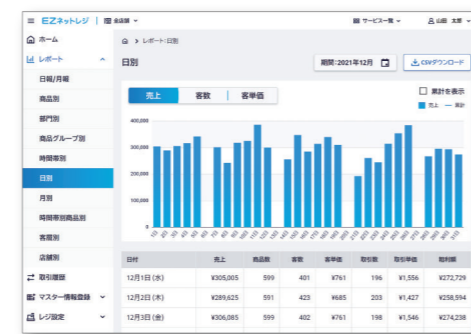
EZネットレジ | 全店舗

サービス一覧 | 山田 太郎

ホーム

レポート

日報/月報

商品別

部門別

商品グループ別

時間帯別

日別

月別

時間帯別商品別

客層別

店舗別

取引履歴

マスター情報登録

レジ設定

ホーム > レポート:日別

日別

期間:2021年12月

CSVダウンロード

売上 | 客数 | 客単価

累計を表示

売上 — 累計

400,000

300,000

200,000

100,000

0

| 日付 | 売上 | 商品数 | 客数 | 客単価 | 取引数 | 取引単価 | 粗利額 |
|---|---|---|---|---|---|---|---|
| 12月1日 (水) | ¥305,005 | 599 | 401 | ¥761 | 196 | ¥1,556 | ¥272,729 |
| 12月2日 (木) | ¥289,625 | 591 | 423 | ¥685 | 203 | ¥1,427 | ¥258,594 |
| 12月3日 (金) | ¥306,085 | 599 | 401 | ¥761 | 198 | ¥1,546 | ¥274,238 |